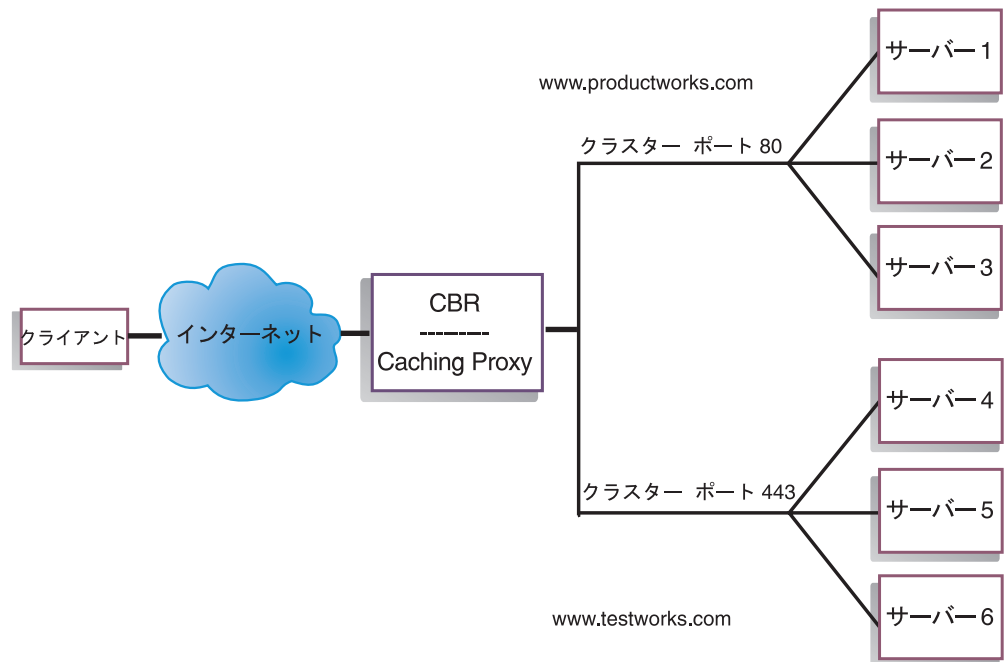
クライアント

インターネット

CBR
--------
Caching Proxy

www.productworks.com

クラスター ポート 80

サーバー1

サーバー2

サーバー3

クラスター ポート 443

サーバー4

サーバー5

サーバー6

www.testworks.com